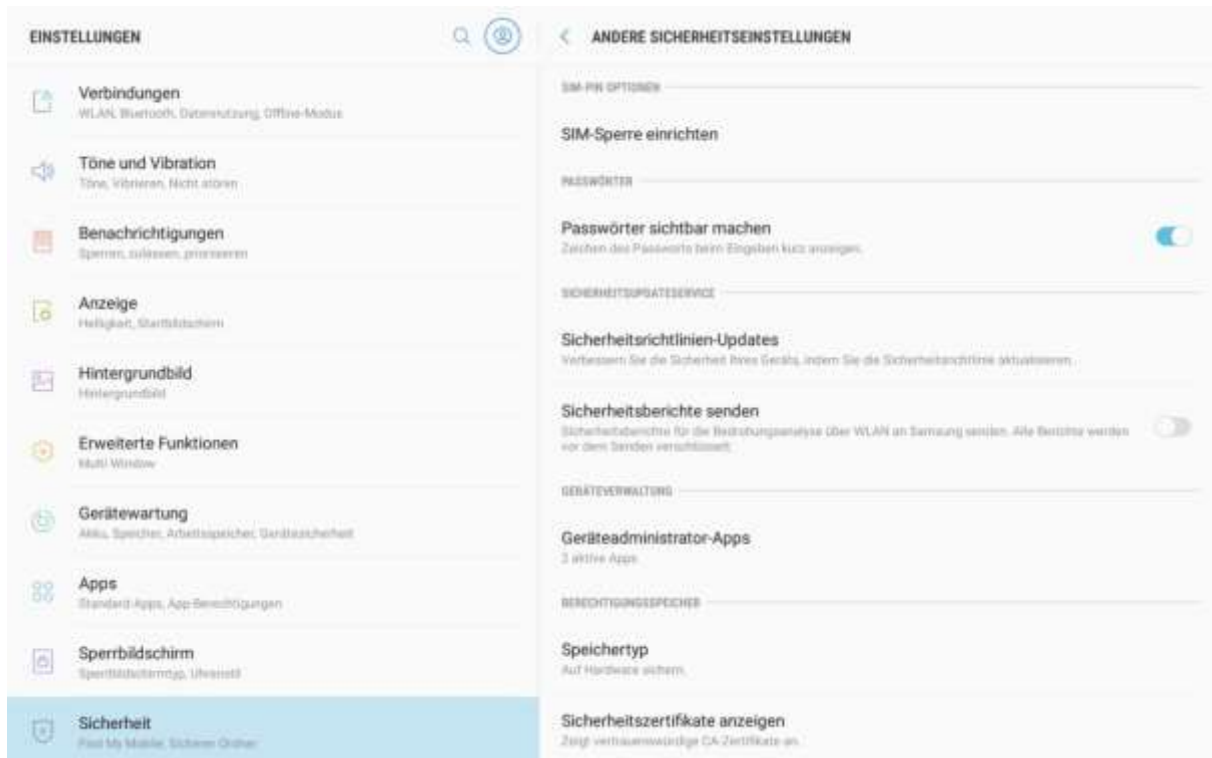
EINSTELLUNGEN

Verbindungen
WLAN, Bluetooth, Datennutzung, Offline-Modus

Töne und Vibration
Töne, Vibrieren, Nicht stören

Benachrichtigungen
Sperren, zulassen, priorisieren

Anzeige
Helligkeit, Startbildschirm

Hintergrundbild
Hintergrundbild

Erweiterte Funktionen
Multi Window

Gerätewartung
Akku, Speicher, Arbeitsspeicher, Gerätesicherheit

Apps
Standard-Apps, App-Berechtigungen

Sperrbildschirm
Sperrbildschirmtyp, Uhrenstil

Sicherheit
Find My Mobile, Sicherer Ordner

ANDERE SICHERHEITSEINSTELLUNGEN

SIM-PIN OPTIONEN

SIM-Sperre einrichten

PASSWÖRTER

Passwörter sichtbar machen
Zeichen des Passworts beim Eingeben kurz anzeigen.

SICHERHEITSUPDATESERVICE

Sicherheitsrichtlinien-Updates
Verbessern Sie die Sicherheit Ihres Geräts, indem Sie die Sicherheitsrichtlinie aktualisieren.

Sicherheitsberichte senden
Sicherheitsberichte für die Bedrohungsanalyse über WLAN an Samsung senden. Alle Berichte werden vor dem Senden verschlüsselt.

GERÄTEVERWALTUNG

Geräteadministrator-Apps
2 aktive Apps

BERECHTIGUNGSSPEICHER

Speichertyp
Auf Hardware sichern.

Sicherheitszertifikate anzeigen
Zeigt vertrauenswürdige CA-Zertifikate an.